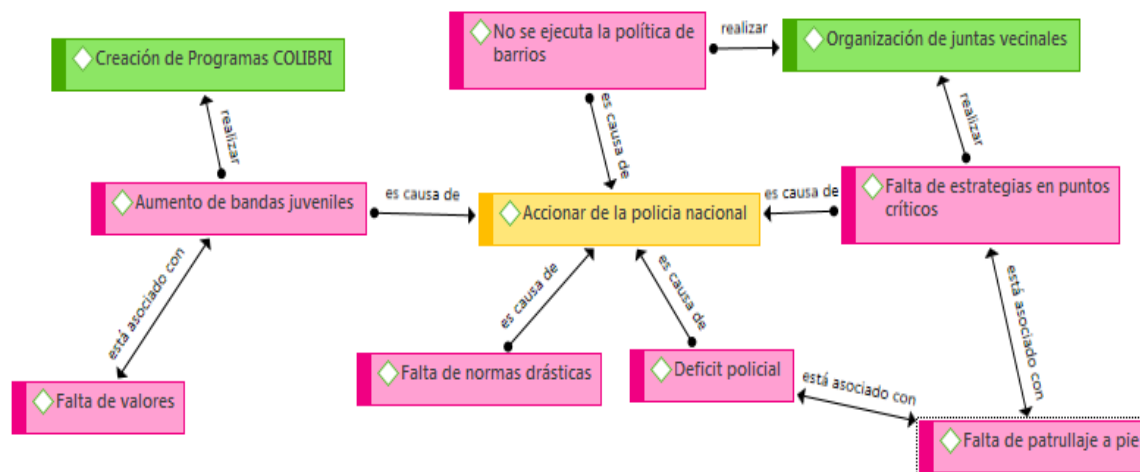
Creación de Programas COLIBRI

No se ejecuta la política de barrios

realizar

Organización de juntas vecinales

realizar

es causa de

realizar

Aumento de bandas juveniles

es causa de

Accionar de la policia nacional

es causa de

Falta de estrategias en puntos críticos

está asociado con

es causa de

es causa de

está asociado con

Falta de normas drásticas

Deficit policial

está asociado con

Falta de valores

Falta de patrullaje a pie